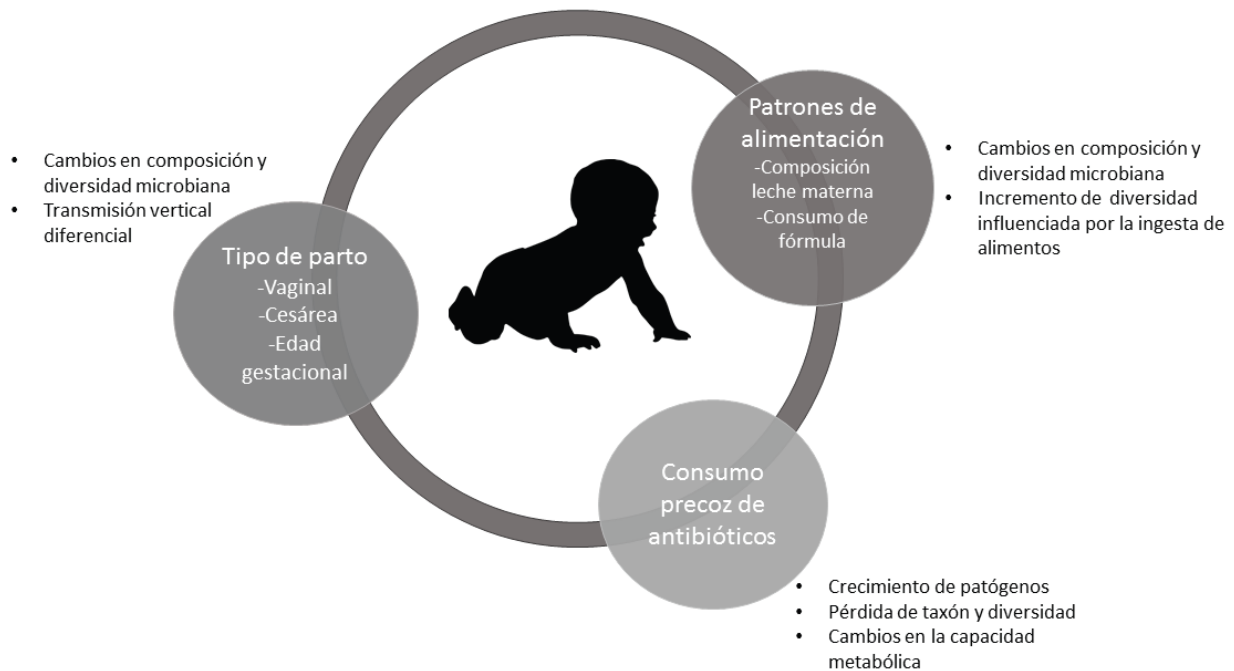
- Cambios en composición y diversidad microbiana
- Transmisión vertical diferencial

Tipo de parto
-Vaginal
-Cesárea
-Edad gestacional

Patrones de alimentación
-Composición leche materna
-Consumo de fórmula

- Cambios en composición y diversidad microbiana
- Incremento de diversidad influenciada por la ingesta de alimentos

Consumo precoz de antibióticos

- Crecimiento de patógenos
- Pérdida de taxón y diversidad
- Cambios en la capacidad metabólica